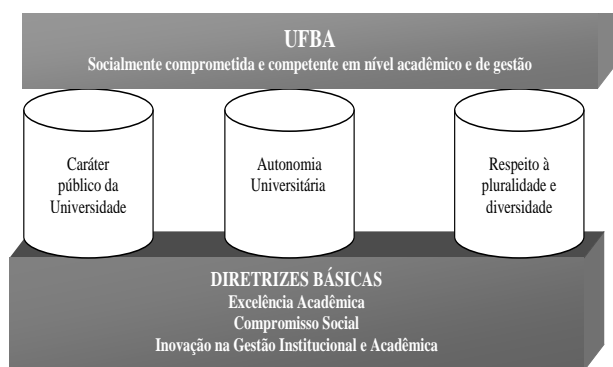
UFBA
Socialmente comprometida e competente em nível acadêmico e de gestão

Caráter público da Universidade

Autonomia Universitária

Respeito à pluralidade e diversidade

DIRETRIZES BÁSICAS
Excelência Acadêmica
Compromisso Social
Inovação na Gestão Institucional e Acadêmica